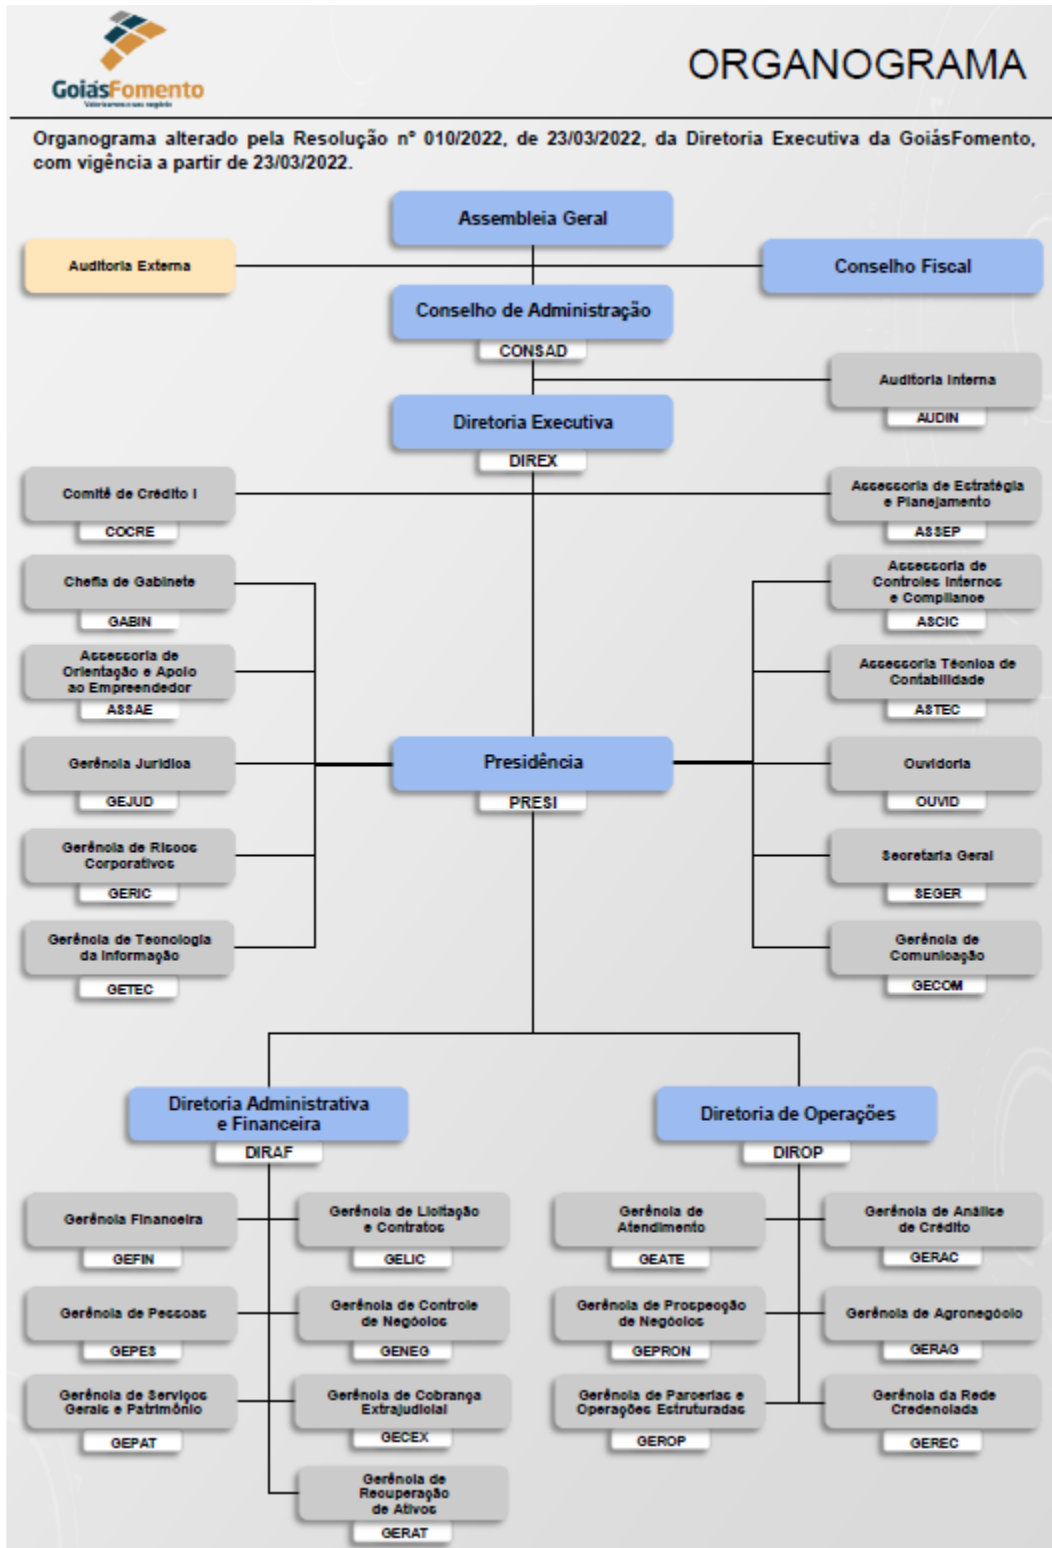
GoiásFomento
Valorizamos a sua região

ORGANOGRAMA

Organograma alterado pela Resolução nº 010/2022, de 23/03/2022, da Diretoria Executiva da GoiásFomento, com vigência a partir de 23/03/2022.

Assembleia Geral

Auditoria Externa

Conselho Fiscal

Conselho de Administração
CONSAD

Auditoria Interna
AUDIN

Diretoria Executiva
DIREX

Comitê de Crédito I
COCRE

Assessoria de Estratégia e Planejamento
ASSEP

Chefia de Gabinete
GABIN

Assessoria de Controles Internos e Compliance
ASCIC

Assessoria de Orientação e Apoio ao Empreendedor
ASSAE

Assessoria Técnica de Contabilidade
ASTEC

Gerência Jurídica
GEJUD

Presidência
PRESI

Ouvidoria
OUVID

Gerência de Riscos Corporativos
GERIC

Secretaria Geral
SEGER

Gerência de Tecnologia da Informação
GETEC

Gerência de Comunicação
GECOM

Diretoria Administrativa e Financeira
DIRAF

Diretoria de Operações
DIROP

Gerência Financeira
GEFIN

Gerência de Licitação e Contratos
GELIC

Gerência de Atendimento
GEATE

Gerência de Análise de Crédito
GERAC

Gerência de Pessoas
GEPES

Gerência de Controle de Negócios
GENEG

Gerência de Prospecção de Negócios
GEPRON

Gerência de Agronegócio
GERAG

Gerência de Serviços Gerais e Patrimônio
GEPAT

Gerência de Cobrança Extrajudicial
GECEX

Gerência de Parcerias e Operações Estruturadas
GEROP

Gerência da Rede Credenciada
GEREC

Gerência de Recuperação de Ativos
GERAT